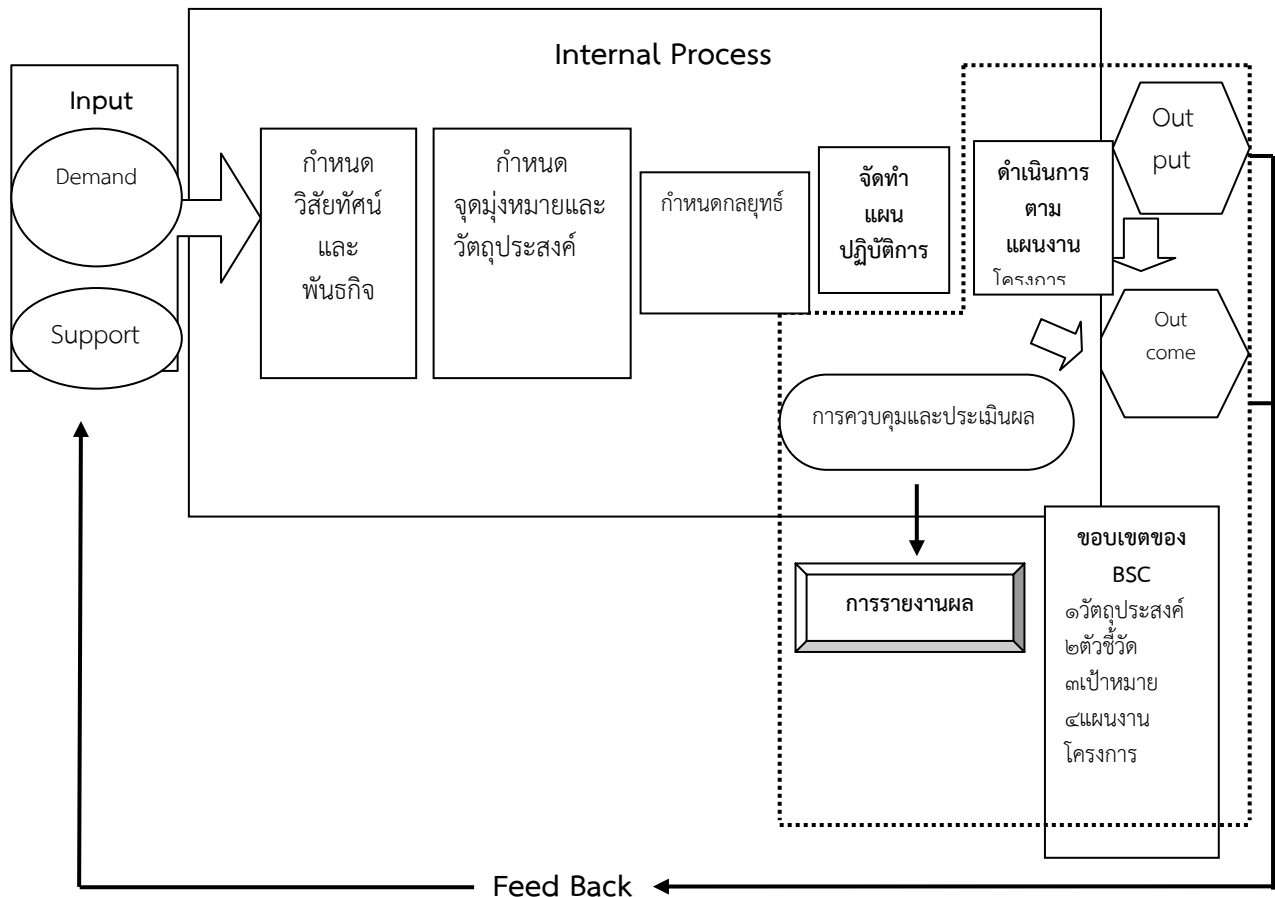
Internal Process

Input

Demand

Support

กำหนด วิสัยทัศน์ และ พันธกิจ

กำหนด จุดมุ่งหมายและวัตถุประสงค์

กำหนดกลยุทธ์

จัดทำ แผน ปฏิบัติการ

ดำเนินการ ตาม แผนงาน โครงการ

Out put

Out come

การควบคุมและประเมินผล

การรายงานผล

ขอบเขตของ BSC
๑วัตถุประสงค์
๒ตัวชี้วัด
๓เป้าหมาย
๔แผนงาน โครงการ

Feed Back